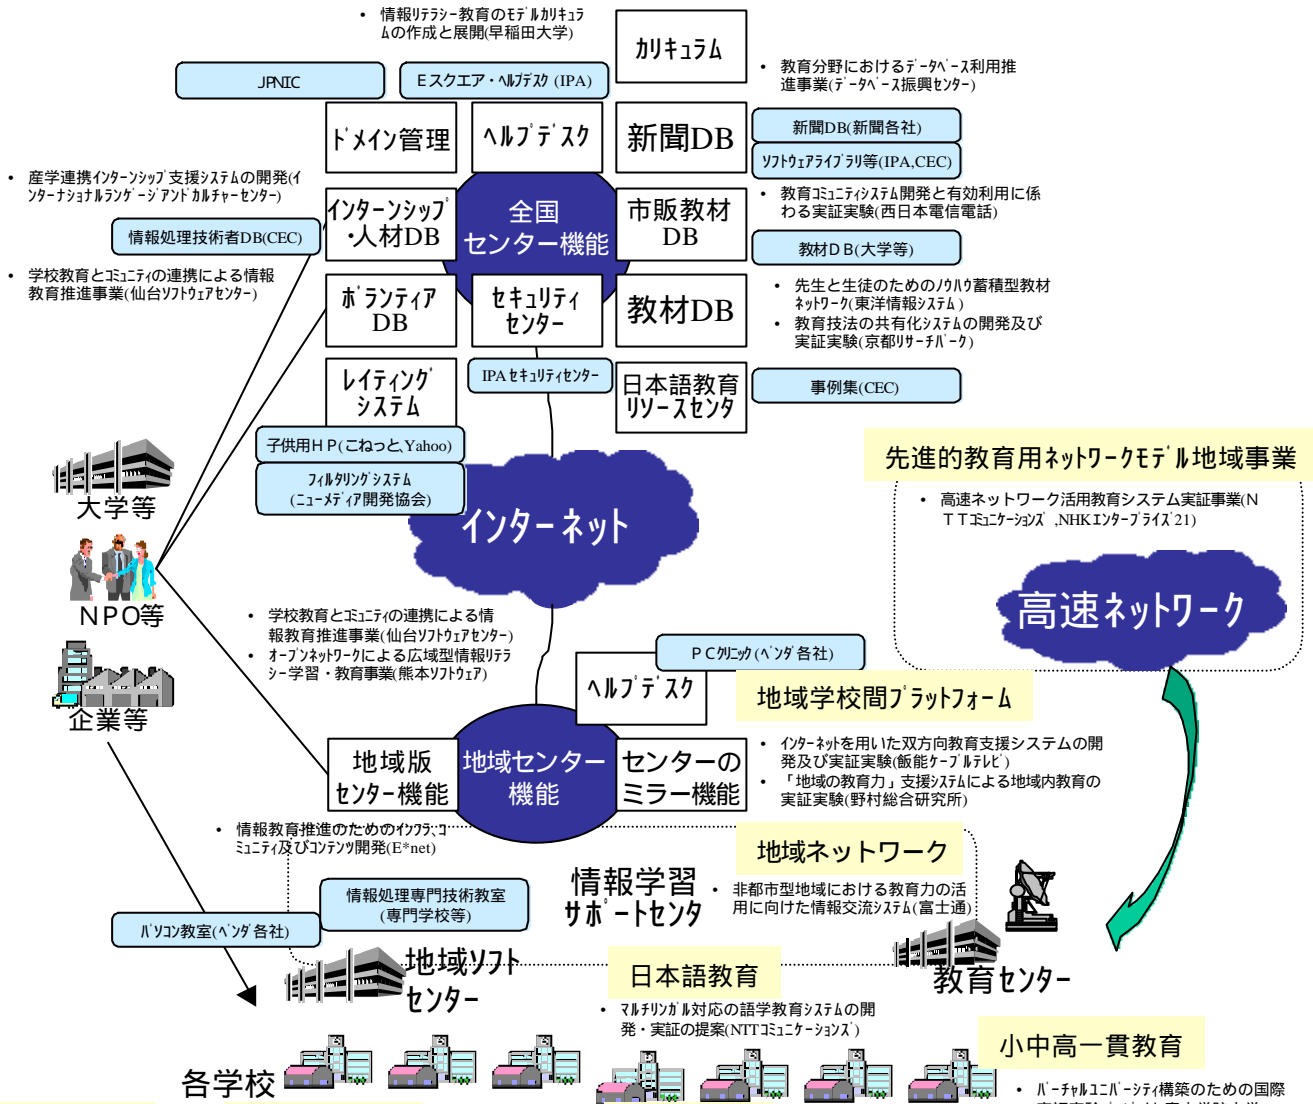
• 情報リテラシー教育のモデルカリキュラムの作成と展開(早稲田大学)

カリキュラム

• 教育分野におけるデータベース利用推進事業(データベース振興センター)

JPNIC

Eスクエア・ヘルプデスク (IPA)

ドメイン管理

ヘルプデスク

新聞DB

新聞DB(新聞各社)

ソフトウェアライブラリ等(IPA,CEC)

• 産学連携インターンシップ支援システムの開発(インターナショナルランゲージアンドカルチャーセンター)

インターンシップ・人材DB

全国センター機能

市販教材DB

• 教育コミュニティシステム開発と有効利用に係わる実証実験(西日本電信電話)

情報処理技術者DB(CEC)

教材DB(大学等)

• 学校教育とコミュニティの連携による情報教育推進事業(仙台ソフトウェアセンター)

ボランティアDB

セキュリティセンター

教材DB

• 先生と生徒のためのノウハウ蓄積型教材ネットワーク(東洋情報システム)
• 教育技法の共有化システムの開発及び実証実験(京都リサーチパーク)

レイティングシステム

IPAセキュリティセンター

日本語教育リソースセンタ

事例集(CEC)

子供用HP(こねっと,Yahoo)

フィルタリングシステム(ニューメディア開発協会)

先進的教育用ネットワークモデル地域事業

• 高速ネットワーク活用教育システム実証事業(NTTコミュニケーションズ,NHKエンタープライズ21)

大学等

インターネット

高速ネットワーク

NPO等

• 学校教育とコミュニティの連携による情報教育推進事業(仙台ソフトウェアセンター)
• オープンネットワークによる広域型情報リテラシー学習・教育事業(熊本ソフトウェア)

PCクリニック(ベンダ各社)

企業等

ヘルプデスク

地域学校間プラットフォーム

• インターネットを用いた双方向教育支援システムの開発及び実証実験(飯能ケーブルテレビ)
• 「地域の教育力」支援システムによる地域内教育の実証実験(野村総合研究所)

地域版センター機能

地域センター機能

センターのミラー機能

• 情報教育推進のためのインフラ、コミュニティ及びコンテンツ開発(E*net)

地域ネットワーク

情報学習サポートセンタ

• 非都市型地域における教育力の活用に向けた情報交流システム(富士通)

情報処理専門技術教室(専門学校等)

パソコン教室(ベンダ各社)

地域ソフトセンター

日本語教育

教育センター

• マルチリンガル対応の語学教育システムの開発・実証の提案(NTTコミュニケーションズ)

小中高一貫教育

各学校

• バーチャルユニバーシティ構築のための国際 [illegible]